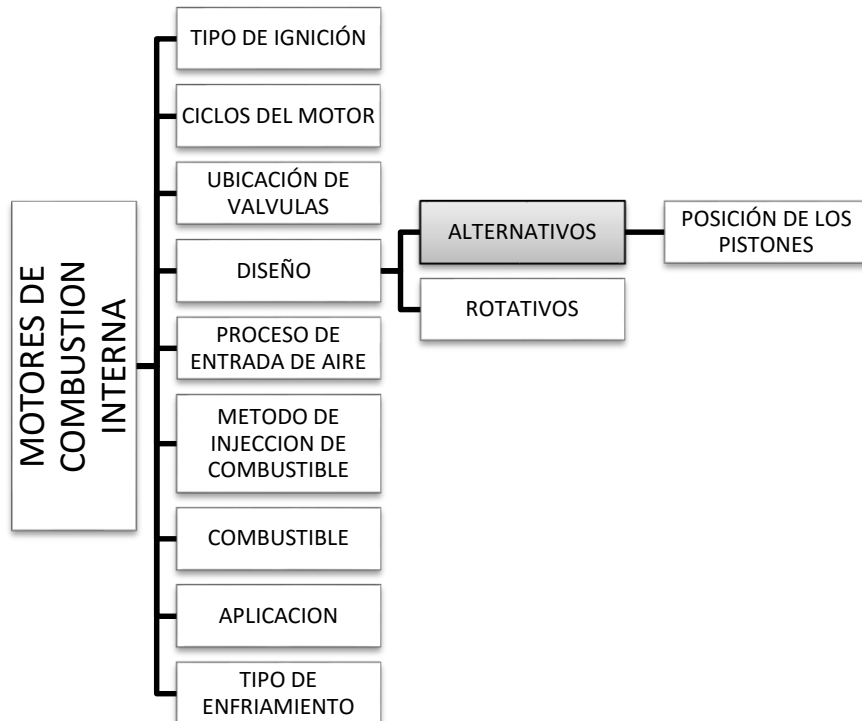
MOTORES DE COMBUSTION INTERNA

TIPO DE IGNICIÓN

CICLOS DEL MOTOR

UBICACIÓN DE VALVULAS

DISEÑO

ALTERNATIVOS

POSICIÓN DE LOS PISTONES

ROTATIVOS

PROCESO DE ENTRADA DE AIRE

METODO DE INJECCION DE COMBUSTIBLE

COMBUSTIBLE

APLICACION

TIPO DE ENFRIAMIENTO